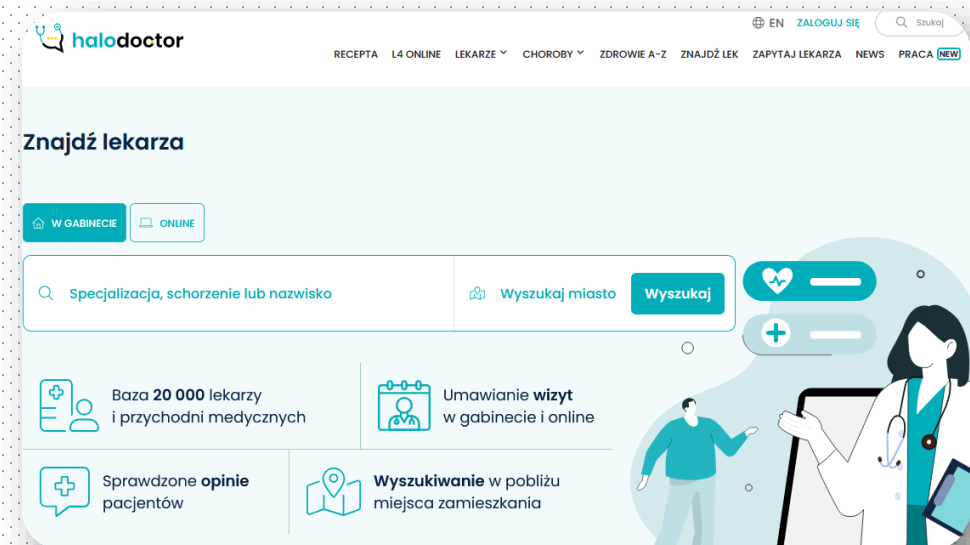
halodoctor

EN ZALOGUJ SIĘ Szukaj

RECEPTA L4 ONLINE LEKARZE CHOROBY ZDROWIE A-Z ZNAJDŹ LEK ZAPYTAJ LEKARZA NEWS PRACA NEW

Znajdź lekarza

W GABINECIE ONLINE

Specjalizacja, schorzenie lub nazwisko

Wyszukaj miasto

Wyszukaj

Baza 20 000 lekarzy i przychodni medycznych

Umawianie wizyt w gabinecie i online

Sprawdzone opinie pacjentów

Wyszukiwanie w pobliżu miejsca zamieszkania